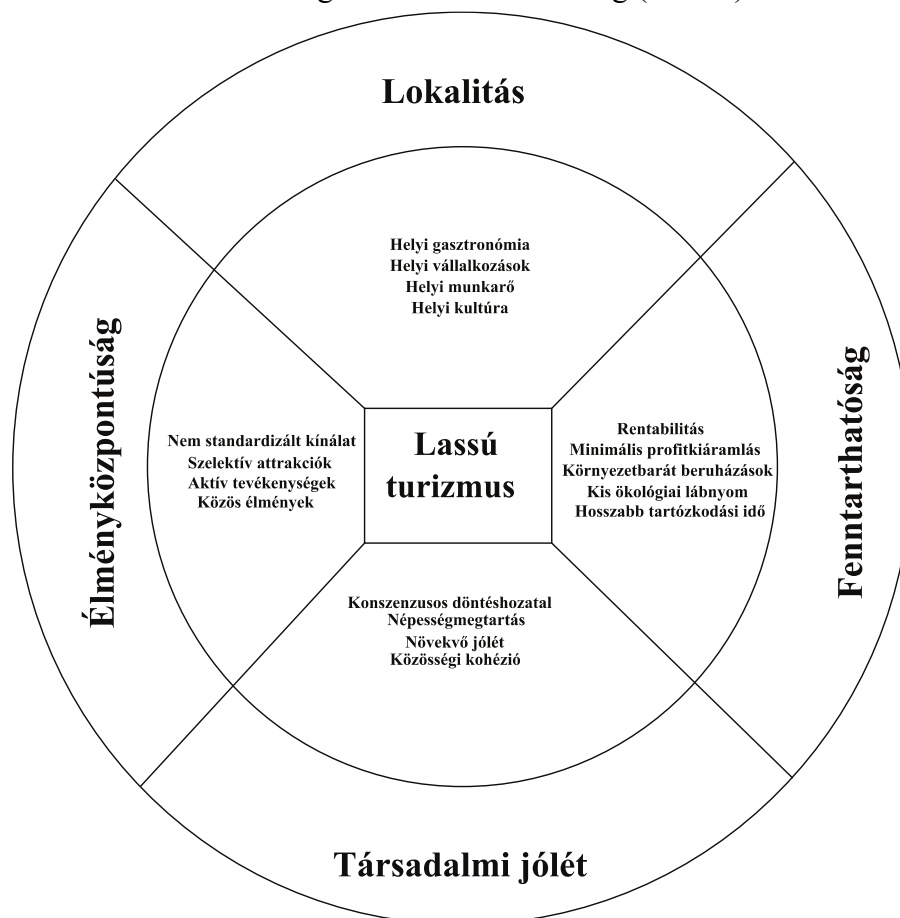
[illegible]

Lokalitás

Helyi gasztronómia
Helyi vállalkozások
Helyi munkaerő
Helyi kultúra

Élményközpontúság

Nem standardizált kínálat
Szelektív attrakciók
Aktív tevékenységek
Közös élmények

Lassú turizmus

Rentabilitás
Minimális profitkiáramlás
Környezetbarát beruházások
Kis ökológiai lábnyom
Hosszabb tartózkodási idő

Fenntarthatóság

Konszenzusos döntéshozatal
Népességmegtartás
Növekvő jólét
Közösségi kohézió

Társadalmi jólét